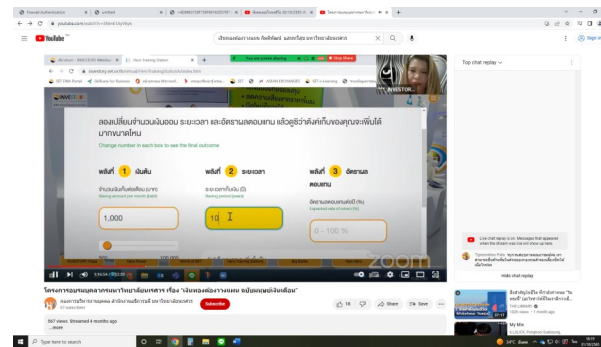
Firewall Authentication | untitled | +6289015973898745202197 | | ลองเปลี่ยนจำนวนเงินออม

youtube.com/watch?v=3WmUXyVKys

YouTube TH

ปรับแผนตัดการออม ก้นพิชิตแผน ผลงานวิจัยของ มหาวิทยาลัยธรรมศาสตร์

Sign in

investor.set.or.th/Sound/Test/Training/Station/Investor.html

You are screen sharing | Stop Share

INVESTOR...

ลองเปลี่ยนจำนวนเงินออม ระยะเวลา และอัตราผลตอบแทน แล้วดูซิว่าเงินที่เก็บของคุณจะเพิ่มได้มากขนาดไหน

Change number in each box to see the final outcome

พลังที่ 1 เงินต้น

จำนวนเงินที่เก็บต่อเดือน (บาท)
Saving amount per month (baht)

1,000

พลังที่ 2 ระยะเวลา

ระยะเวลาเก็บเงิน (ปี)
Saving period (years)

10

พลังที่ 3 อัตราผลตอบแทน

อัตราผลตอบแทนต่อปี (%)
Expected rate of return (%)

0 - 100 %

Top chat replay

Live chat replay is on. Messages that appeared when the stream was live will show up here.

Hide chat replay

โครงการอบรมบุคลากรมหาวิทยาลัยธรรมศาสตร์ เรื่อง "เงินทองต้องวางแผน ฉบับมนุษย์เงินเดือน"

Subscribe

18 | Share | Save

567 views Streamed 4 months ago
...more

Type here to search

34°C

18:19